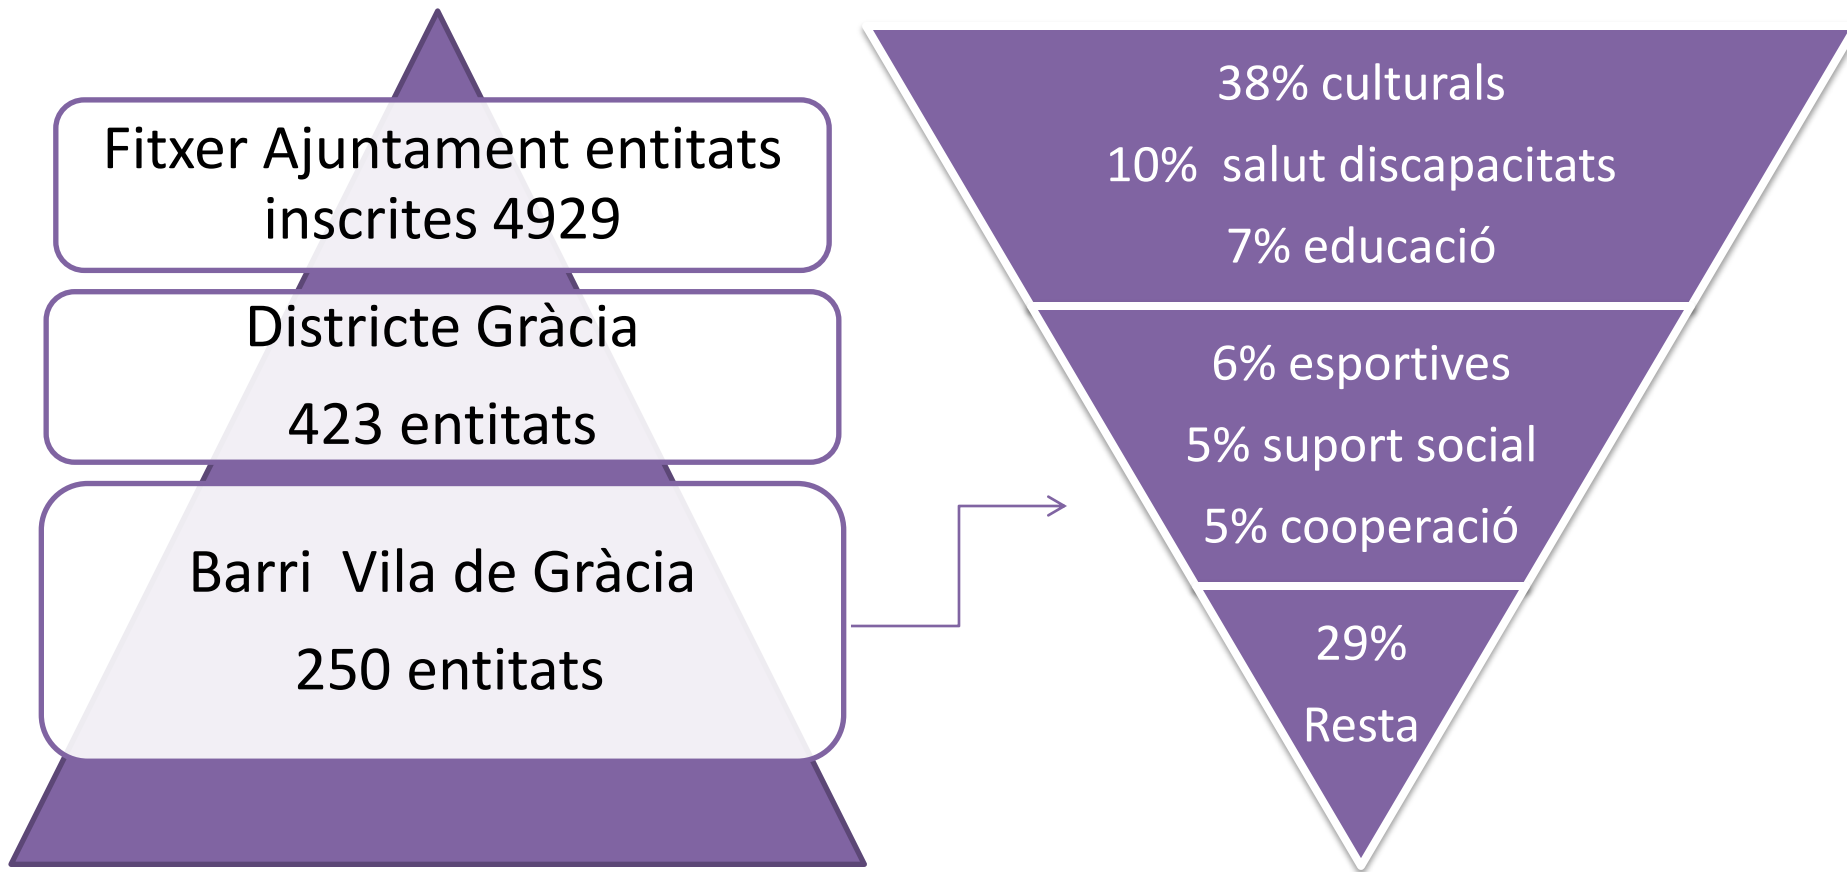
Fitxer Ajuntament entitats inscrites 4929

Districte Gràcia

423 entitats

Barri Vila de Gràcia

250 entitats

38% culturals

10% salut discapacitats

7% educació

6% esportives

5% suport social

5% cooperació

29%

Resta